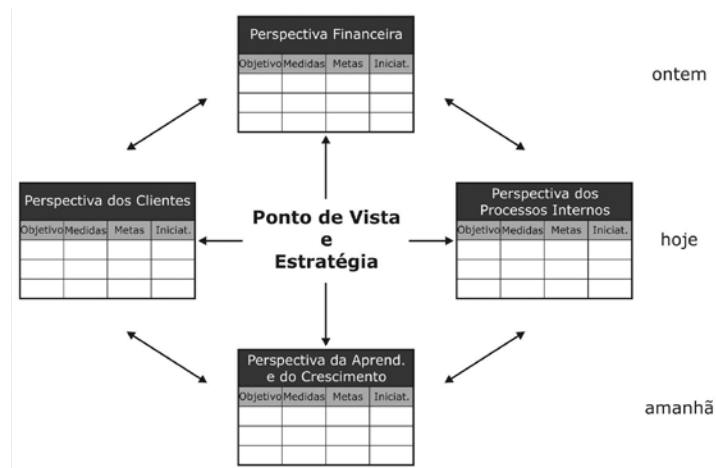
Perspectiva Financeira

| Objetivo | Medidas | Metas | Iniciat. |
|---|---|---|---|
| | | | |
| | | | |
| | | | |

ontem

Perspectiva dos Clientes

| Objetivo | Medidas | Metas | Iniciat. |
|---|---|---|---|
| | | | |
| | | | |
| | | | |

Ponto de Vista e Estratégia

Perspectiva dos Processos Internos

| Objetivo | Medidas | Metas | Iniciat. |
|---|---|---|---|
| | | | |
| | | | |
| | | | |

hoje

Perspectiva da Aprend. e do Crescimento

| Objetivo | Medidas | Metas | Iniciat. |
|---|---|---|---|
| | | | |
| | | | |
| | | | |

amanhã